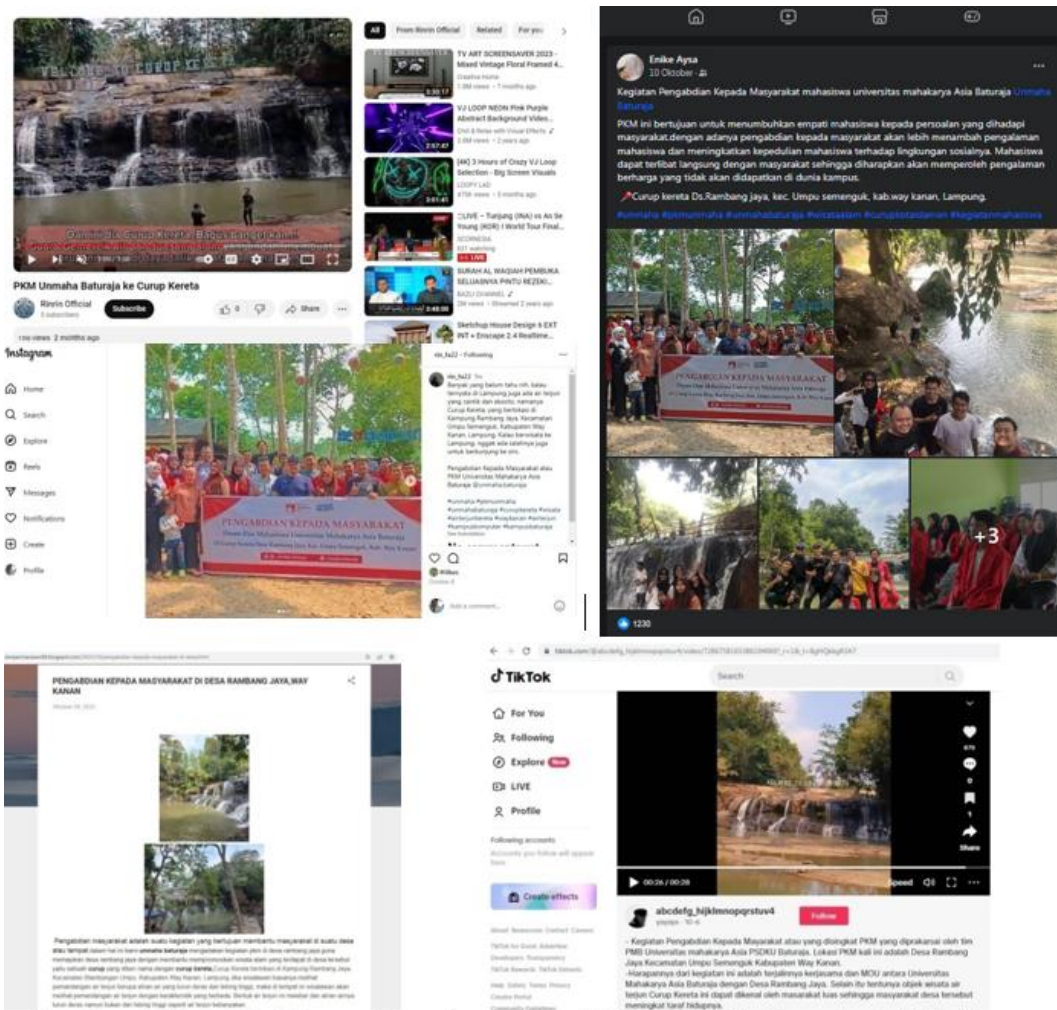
All From Rinrin Official Related For you

TV ART SCREENSAVER 2023 - Mixed Vintage Floral Framed 4...

VJ LOOP NEON Pink Purple Abstract Background Video...

[4K] 3 Hours of Crazy VJ Loop Selection - Big Screen Visuals

LIVE – Tunjung (INA) vs An Se Young (KOR) | World Tour Final...

SURAH AL WAQIAH PEMBUKA SELUASNYA PINTU REZEKI...

Sketchup House Design 6 EXT INT + Enscape 2.4 Realtime...

PKM Unmaha Baturaja ke Curup Kereta

Rinrin Official

Subscribe

Instagram

Home

Search

Explore

Reels

Messages

Notifications

Create

Profile

PENGABDIAN KEPADA MASYARAKAT

Enike Aysa

10 Oktober

Kegiatan Pengabdian Kepada Masyarakat mahasiswa universitas mahakarya Asia Baturaja Unmaha Baturaja

PKM ini bertujuan untuk menumbuhkan empati mahasiswa kepada persoalan yang dihadapi masyarakat.dengan adanya pengabdian kepada masyarakat akan lebih menambah pengalaman mahasiswa dan meningkatkan kepedulian mahasiswa terhadap lingkungan sosialnya. Mahasiswa dapat terlibat langsung dengan masyarakat sehingga diharapkan akan memperoleh pengalaman berharga yang tidak akan didapatkan di dunia kampus.

📍Curup kereta Ds.Rambang jaya, kec. Umpu semenguk, kab.way kanan, Lampung.

PENGABDIAN KEPADA MASYARAKAT

+3

1230

PENGABDIAN KEPADA MASYARAKAT DI DESA RAMBANG JAYA,WAY KANAN

TikTok

Search

For You

Following

Explore

LIVE

Profile

Following accounts

Create effects

00:26 / 00:28

abcdefg_hijklmnopqrstuv4

Follow

- Kegiatan Pengabdian Kepada Masyarakat atau yang disingkat PKM yang diprakarsai oleh tim PMB Universitas mahakarya Asia PSDKU Baturaja. Lokasi PKM kali ini adalah Desa Rambang Jaya Kecamatan Umpu Semenguk Kabupaten Way Kanan.

-Harapannya dari kegiatan ini adalah terjalinnya kerjasama dan MOU antara Universitas Mahakarya Asia Baturaja dengan Desa Rambang Jaya. Selain itu tentunya objek wisata air terjun Curup Kereta ini dapat dikenal oleh masarakat luas sehingga masyarakat desa tersebut meningkat taraf hidupnya.